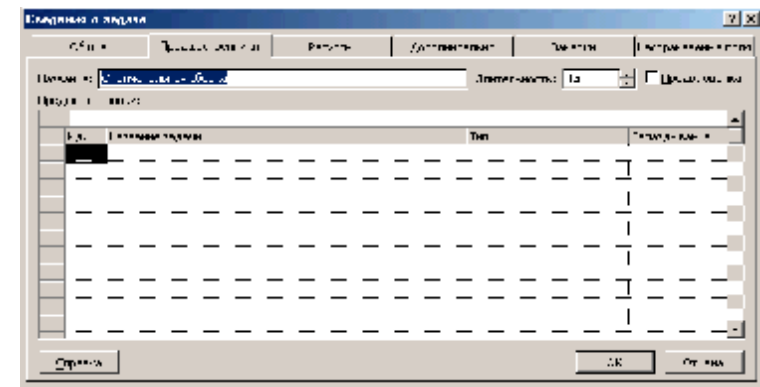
Сведения о задаче

Общие | Предшественники | Ресурсы | Дополнительно | Заметки | Настраиваемые поля

Название: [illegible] | Длительность: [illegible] | Предв. оценка

Предшественники:

| Ид. | Название задачи | Тип | Запаздывание |
|---|---|---|---|
| | | | |

Справка | ОК | Отмена